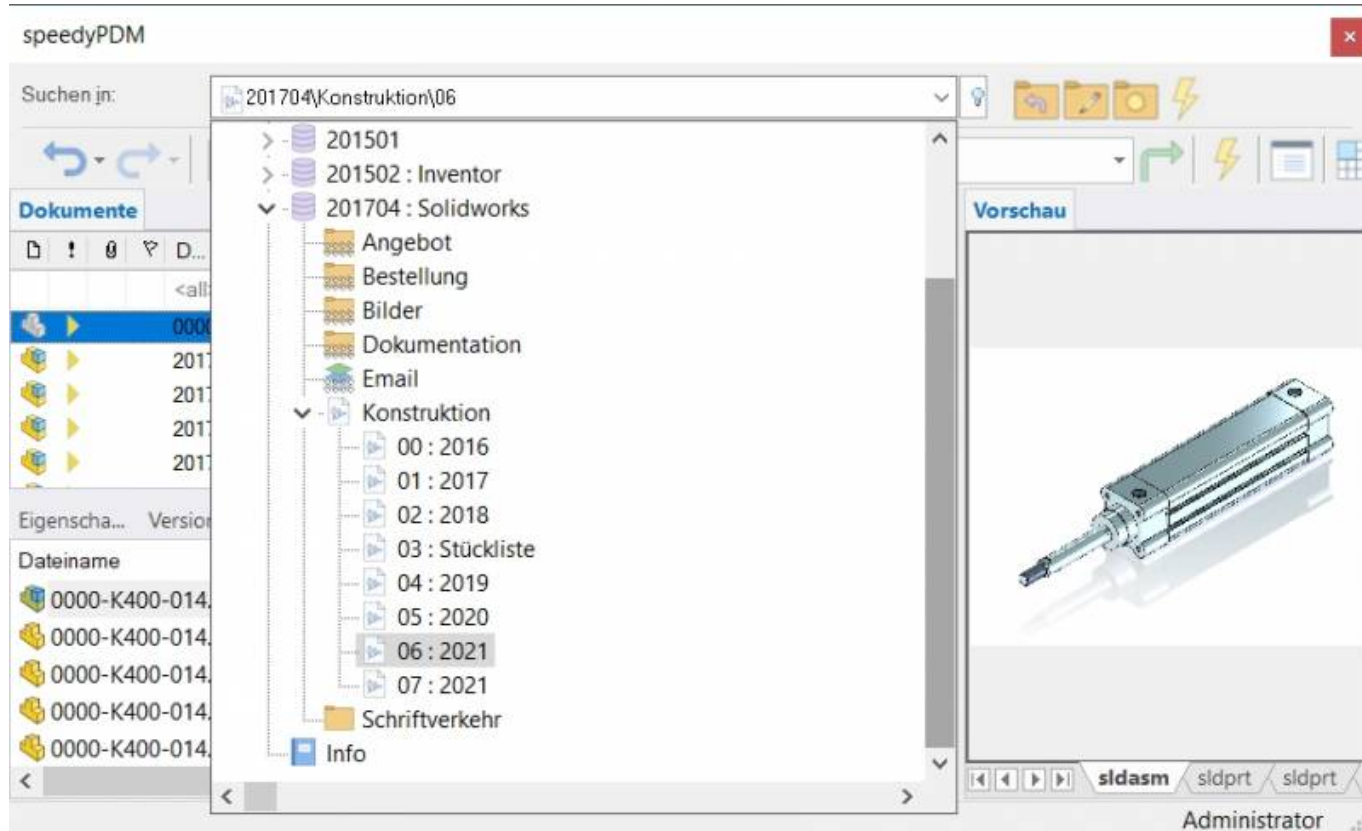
speedyPDM

Suchen in: 201704\Konstruktion\06

Dokumente

D...

<all

000

201

201

201

201

Eigenscha... Versio

Dateiname

0000-K400-014.

0000-K400-014.

0000-K400-014.

0000-K400-014.

0000-K400-014.

201501
201502 : Inventor
201704 : Solidworks
Angebot
Bestellung
Bilder
Dokumentation
Email
Konstruktion
00 : 2016
01 : 2017
02 : 2018
03 : Stückliste
04 : 2019
05 : 2020
06 : 2021
07 : 2021
Schriftverkehr
Info

Vorschau

sldasm sldprt sldprt

Administrator